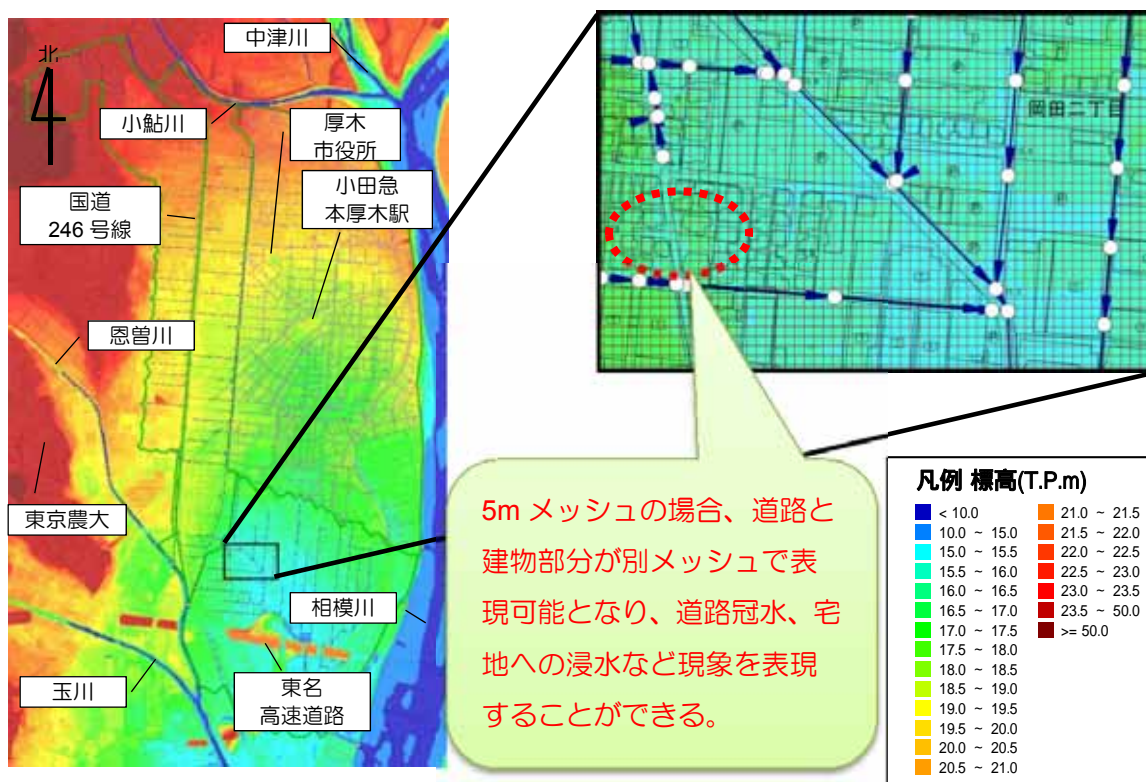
北

中津川

小鮎川

厚木
市役所

国道
246 号線

小田急
本厚木駅

恩曽川

東京農大

相模川

玉川

東名
高速道路

岡田二丁目

5m メッシュの場合、道路と建物部分が別メッシュで表現可能となり、道路冠水、宅地への浸水など現象を表現することができる。

凡例 標高(T.P.m)

< 10.0
10.0 ~ 15.0
15.0 ~ 15.5
15.5 ~ 16.0
16.0 ~ 16.5
16.5 ~ 17.0
17.0 ~ 17.5
17.5 ~ 18.0
18.0 ~ 18.5
18.5 ~ 19.0
19.0 ~ 19.5
19.5 ~ 20.0
20.0 ~ 20.5
20.5 ~ 21.0
21.0 ~ 21.5
21.5 ~ 22.0
22.0 ~ 22.5
22.5 ~ 23.0
23.0 ~ 23.5
23.5 ~ 50.0
>= 50.0